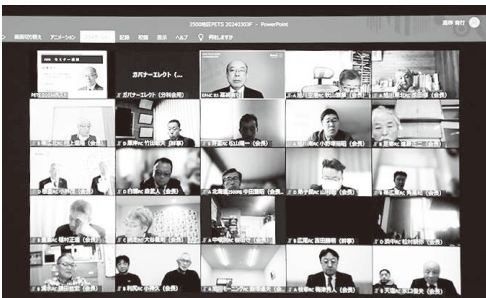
2500地区PETS 20240303F - PowerPoint

画面切り替え　アニメーション　スライドショー　記録　校閲　表示　ヘルプ　何をしますか

カバナーエレクト（分科会用）

セミナー会場

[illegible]（会員）

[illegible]（会員）

北海道2500地区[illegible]

（会員）

（会員）

（幹事）

（会員）

（会員）